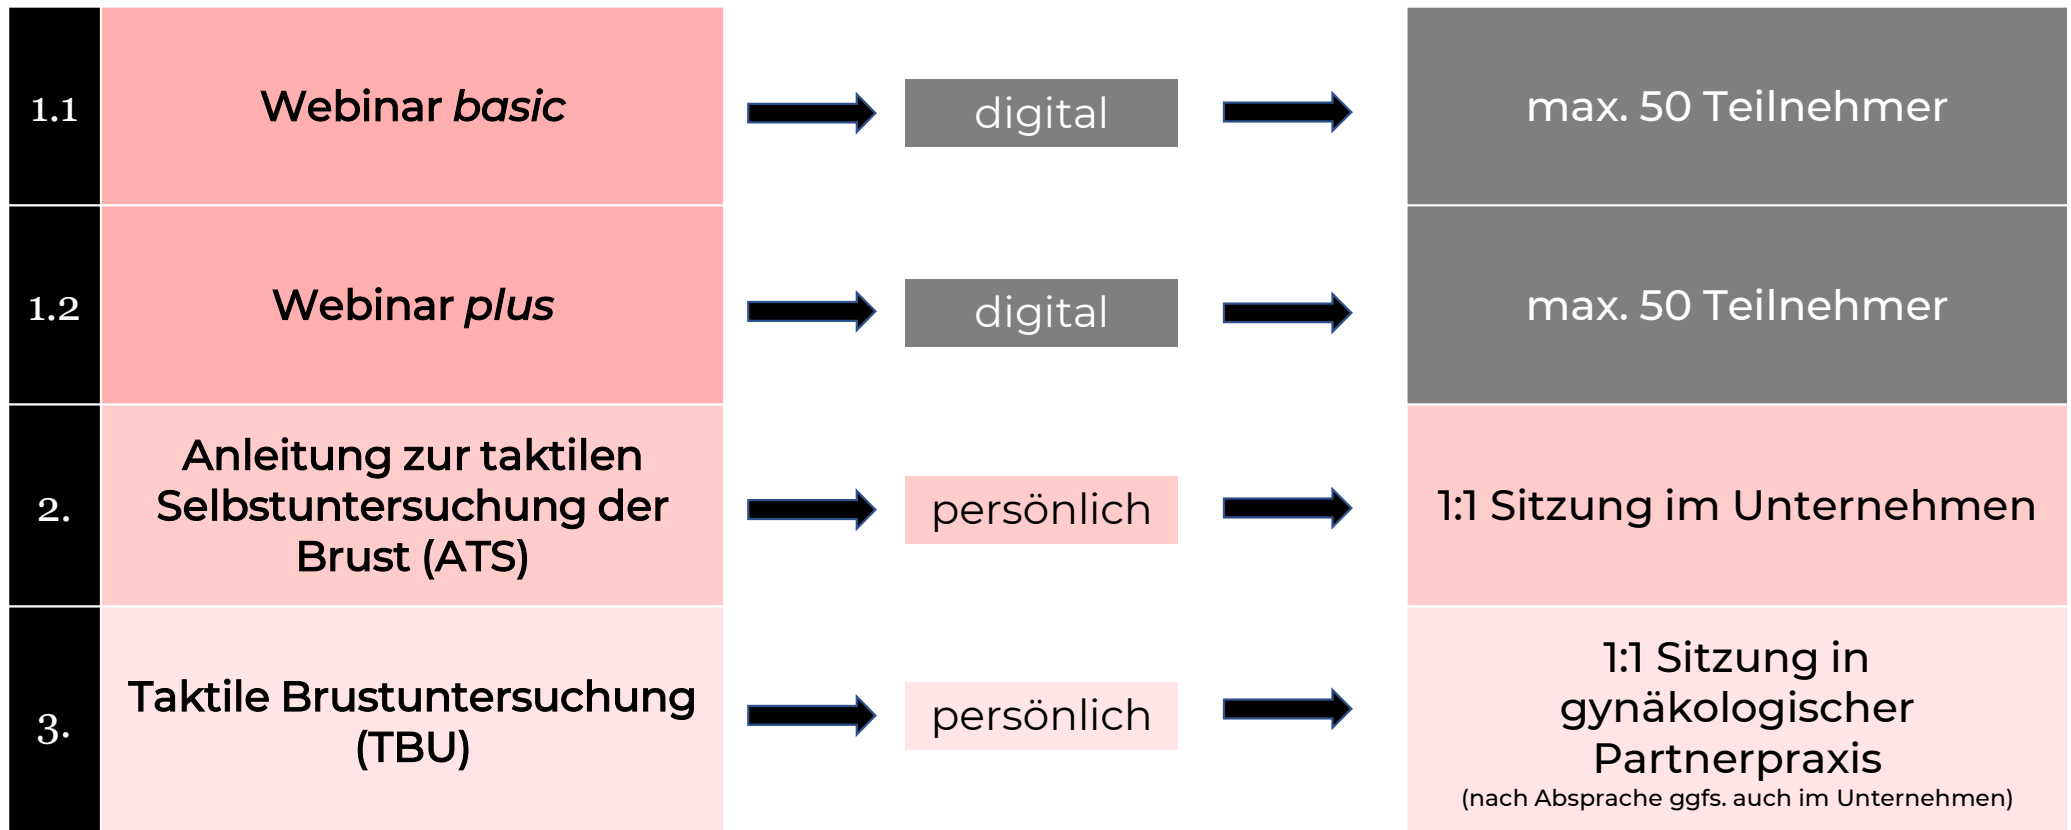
1.1 Webinar *basic* digital max. 50 Teilnehmer

1.2 Webinar *plus* digital max. 50 Teilnehmer

2. Anleitung zur taktilen Selbstuntersuchung der Brust (ATS) persönlich 1:1 Sitzung im Unternehmen

3. Taktile Brustuntersuchung (TBU) persönlich 1:1 Sitzung in gynäkologischer Partnerpraxis (nach Absprache ggfs. auch im Unternehmen)